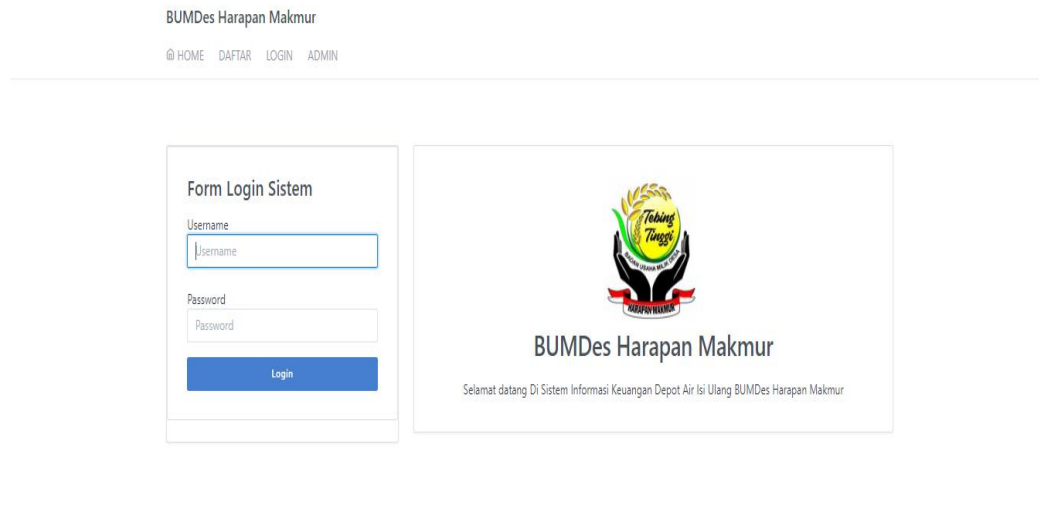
BUMDes Harapan Makmur

HOME DAFTAR LOGIN ADMIN

Form Login Sistem

Username

Username

Password

Password

Login

Tebing Tinggi

BADAN USAHA MILIK DESA

HARAPAN MAKMUR

BUMDes Harapan Makmur

Selamat datang Di Sistem Informasi Keuangan Depot Air Isi Ulang BUMDes Harapan Makmur